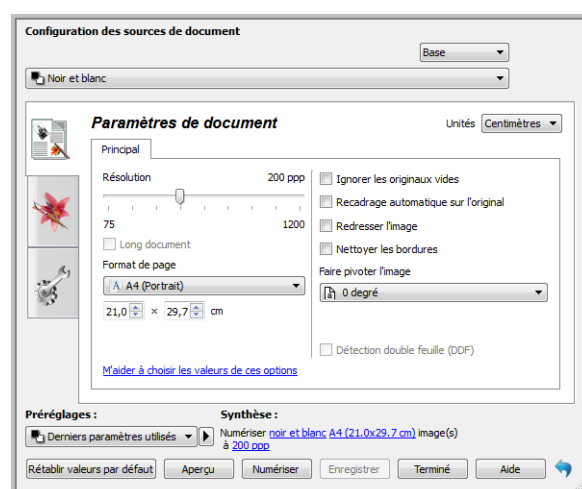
Configuration des sources de document

Base

Noir et blanc

Paramètres de document

Unités Centimètres

Principal

Résolution 200 ppp

75 1200

Long document

Format de page

A4 (Portrait)

21,0 × 29,7 cm

Ignorer les originaux vides

Recadrage automatique sur l'original

Redresser l'image

Nettoyer les bordures

Faire pivoter l'image

0 degré

Détection double feuille (DDF)

M'aider à choisir les valeurs de ces options

Préréglages :

Derniers paramètres utilisés

Synthèse :

Numériser noir et blanc A4 (21.0x29.7 cm) image(s) à 200 ppp

Rétablir valeurs par défaut Aperçu Numériser Enregistrer Terminé Aide